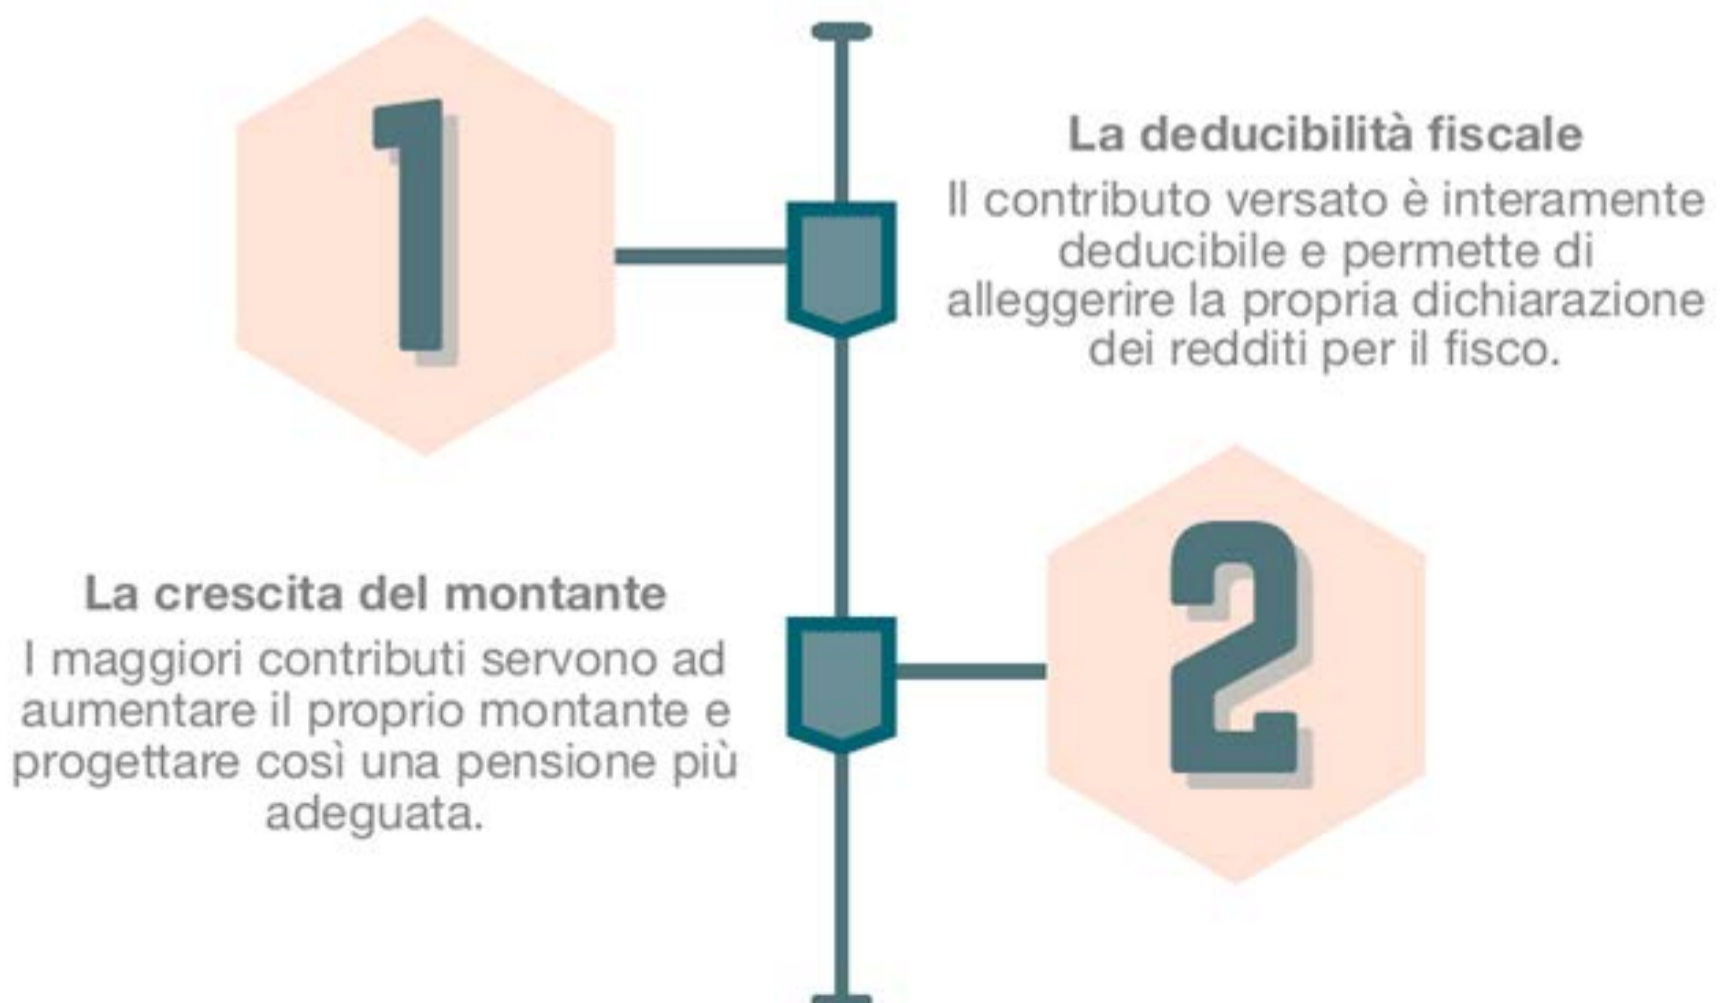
1

La deducibilità fiscale

Il contributo versato è interamente deducibile e permette di alleggerire la propria dichiarazione dei redditi per il fisco.

La crescita del montante

I maggiori contributi servono ad aumentare il proprio montante e progettare così una pensione più adeguata.

2